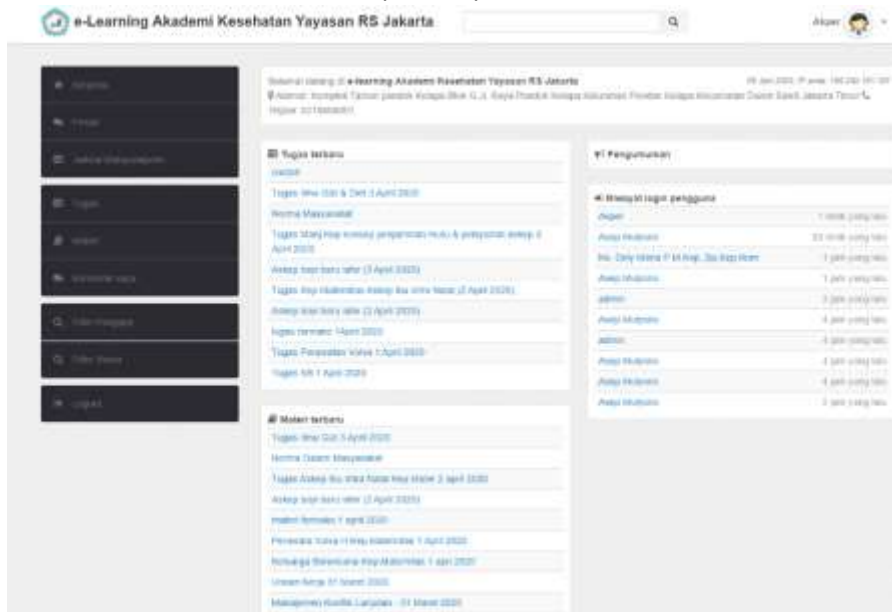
e-Learning Akademi Kesehatan Yayasan RS Jakarta

Akper

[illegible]
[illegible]
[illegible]
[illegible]
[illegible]
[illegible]
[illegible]
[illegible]
Logout

Selamat datang di e-learning Akademi Kesehatan Yayasan RS Jakarta
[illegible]

Tugas terbaru
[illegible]
Tugas Ilmu Gizi & Diet 3 April 2020
Norma Masyarakat
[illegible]
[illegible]
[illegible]
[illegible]
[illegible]
Tugas Perawatan Vulva 1 April 2020
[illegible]

Materi terbaru
Tugas Ilmu Gizi 3 April 2020
Norma Dalam Masyarakat
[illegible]
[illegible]
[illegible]
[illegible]
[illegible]
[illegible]
Manajemen Konflik Lanjutan - 31 Maret 2020

Pengumuman

Riwayat login pengguna
| | |
|---|---|
| Akper | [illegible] |
| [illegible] | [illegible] |
| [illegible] | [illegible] |
| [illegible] | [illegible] |
| admin | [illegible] |
| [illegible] | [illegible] |
| admin | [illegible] |
| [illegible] | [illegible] |
| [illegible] | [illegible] |
| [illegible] | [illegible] |